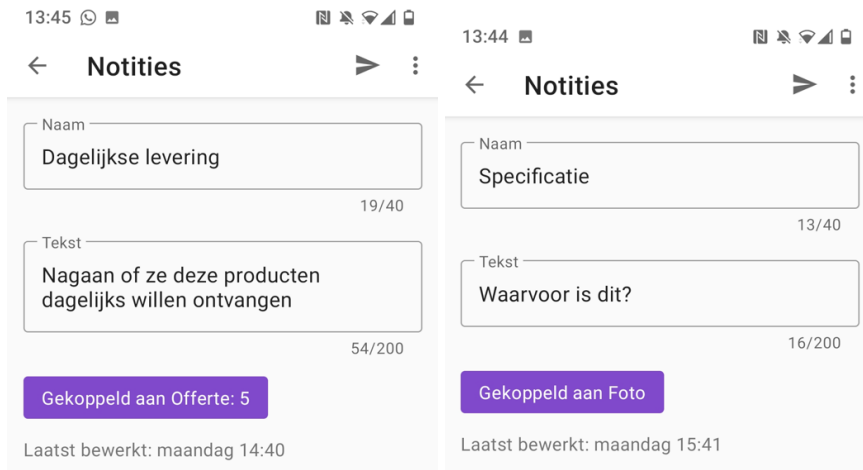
13:45

Notities

Naam
Dagelijkse levering
19/40

Tekst
Nagaan of ze deze producten dagelijks willen ontvangen
54/200

Gekoppeld aan Offerte: 5

Laatst bewerkt: maandag 14:40

13:44

Notities

Naam
Specificatie
13/40

Tekst
Waarvoor is dit?
16/200

Gekoppeld aan Foto

Laatst bewerkt: maandag 15:41